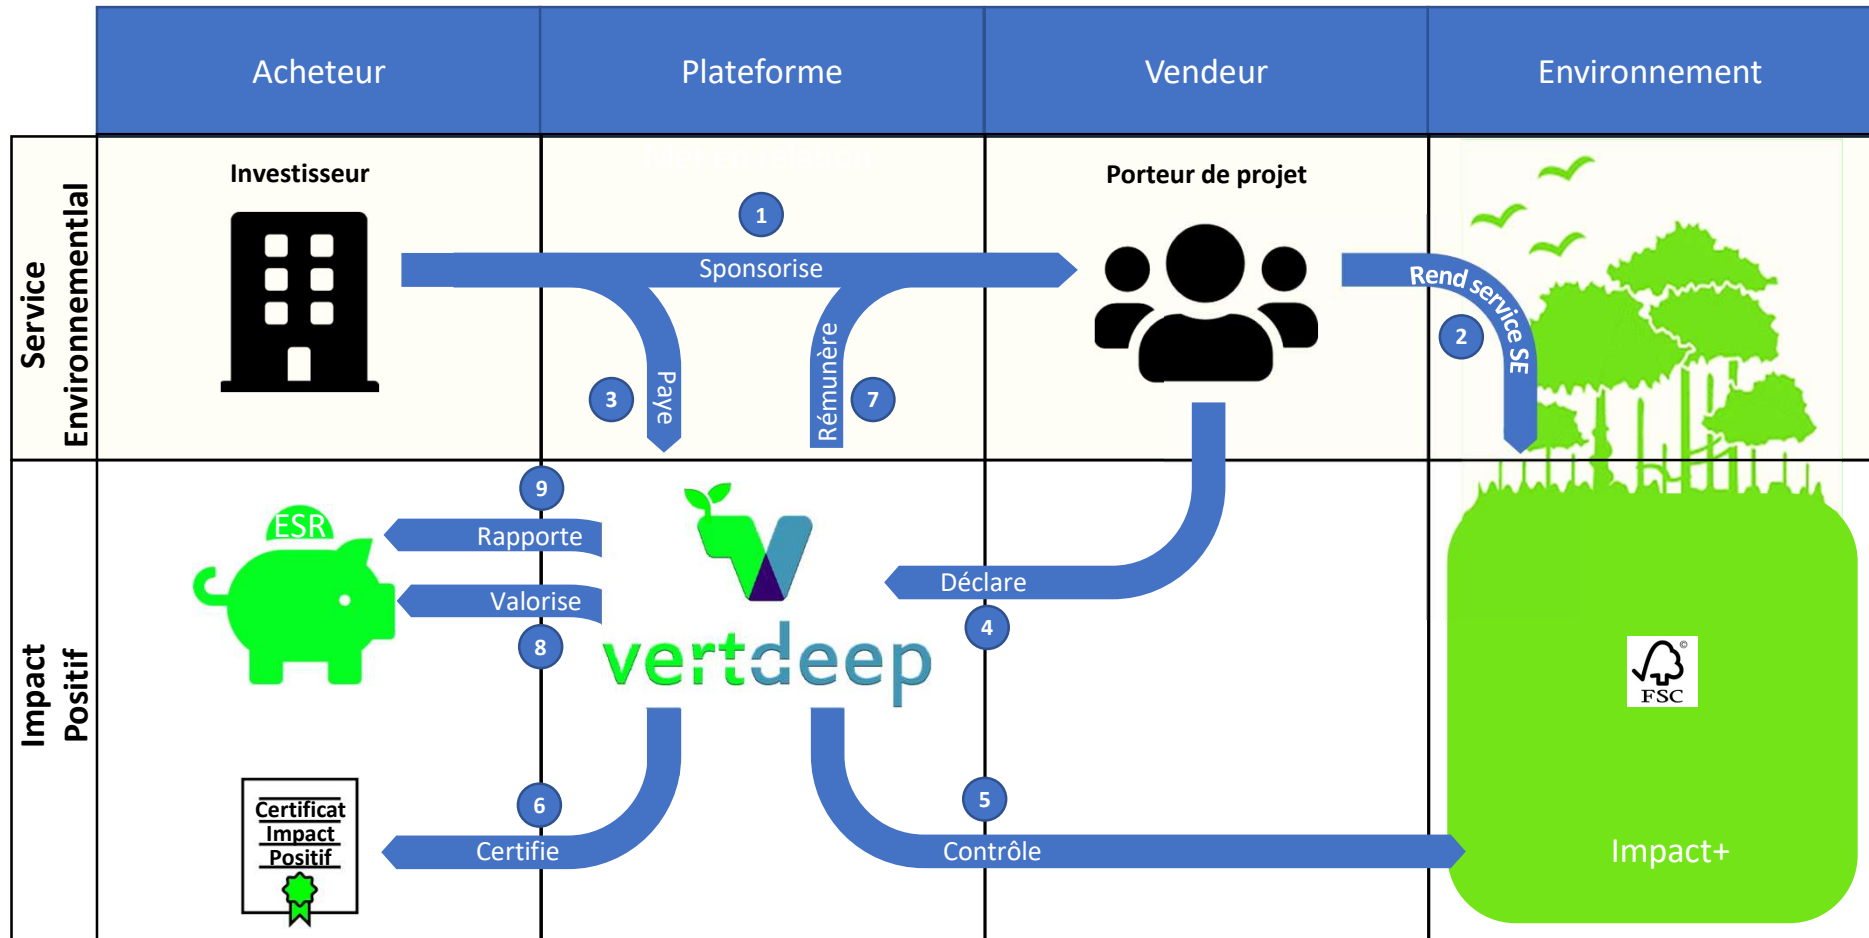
| | Acheteur | Plateforme | Vendeur | Environnement |
|---|---|---|---|---|
| Service Environnementlal | Investisseur | 1 Sponsorise 3 Paye Rémunère 7 | Porteur de projet | Rend service SE 2 |
| Impact Positif | ESR Certificat Impact Positif | 9 Rapporte Valorise 8 vertdeep 6 Certifie | Déclare 4 5 Contrôle | FSC Impact+ |